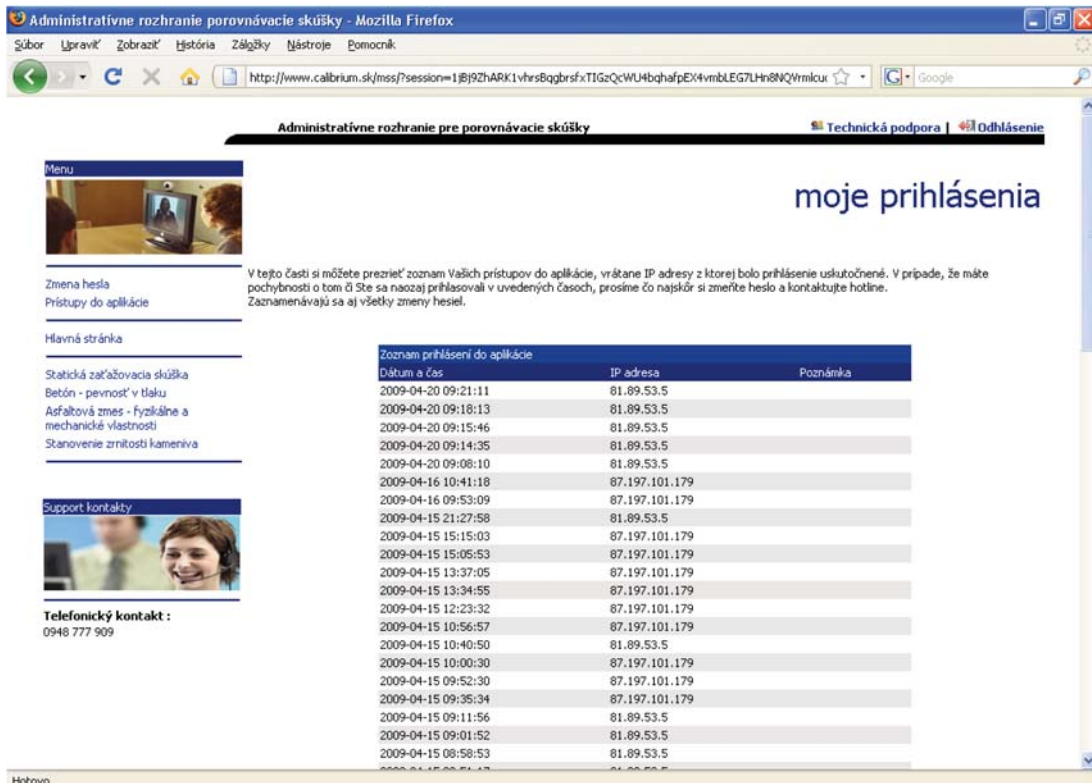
Administratívne rozhranie porovnávacie skúšky - Mozilla Firefox

Súbor Upraviť Zobraziť História Záložky Nástroje Pomocník

http://www.calibrium.sk/mss/?session=1jBj9ZhARK1vhrsBqgbrsfxTIGzQcWU4bqhafpEX4vmbLEG7LHn8NQVrmlcu

Google

Administratívne rozhranie pre porovnávacie skúšky

Technická podpora | Odhlásenie

Menu

moje prihlásenia

Zmena hesla
Prístupy do aplikácie

Hlavná stránka

Statická zaťažovacia skúška
Betón - pevnosť v tlaku
Asfaltová zmes - fyzikálne a mechanické vlastnosti
Stanovenie zrnitosti kameniva

Support kontakty

Telefonický kontakt :
0948 777 909

V tejto časti si môžete prezrieť zoznam Vašich prístupov do aplikácie, vrátane IP adresy z ktorej bolo prihlásenie uskutočnené. V prípade, že máte pochybnosti o tom či Ste sa naozaj prihlasovali v uvedených časoch, prosíme čo najskôr si zmeňte heslo a kontaktujte hotline. Zaznamenávajú sa aj všetky zmeny hesiel.

Zoznam prihlásení do aplikácie

| Dátum a čas | IP adresa | Poznámka |
|---|---|---|
| 2009-04-20 09:21:11 | 81.89.53.5 | |
| 2009-04-20 09:18:13 | 81.89.53.5 | |
| 2009-04-20 09:15:46 | 81.89.53.5 | |
| 2009-04-20 09:14:35 | 81.89.53.5 | |
| 2009-04-20 09:08:10 | 81.89.53.5 | |
| 2009-04-16 10:41:18 | 87.197.101.179 | |
| 2009-04-16 09:53:09 | 87.197.101.179 | |
| 2009-04-15 21:27:58 | 81.89.53.5 | |
| 2009-04-15 15:15:03 | 87.197.101.179 | |
| 2009-04-15 15:05:53 | 87.197.101.179 | |
| 2009-04-15 13:37:05 | 87.197.101.179 | |
| 2009-04-15 13:34:55 | 87.197.101.179 | |
| 2009-04-15 12:23:32 | 87.197.101.179 | |
| 2009-04-15 10:56:57 | 87.197.101.179 | |
| 2009-04-15 10:40:50 | 81.89.53.5 | |
| 2009-04-15 10:00:30 | 87.197.101.179 | |
| 2009-04-15 09:52:30 | 87.197.101.179 | |
| 2009-04-15 09:35:34 | 87.197.101.179 | |
| 2009-04-15 09:11:56 | 81.89.53.5 | |
| 2009-04-15 09:01:52 | 81.89.53.5 | |
| 2009-04-15 08:58:53 | 81.89.53.5 | |
| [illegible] | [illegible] | |

Hotovo